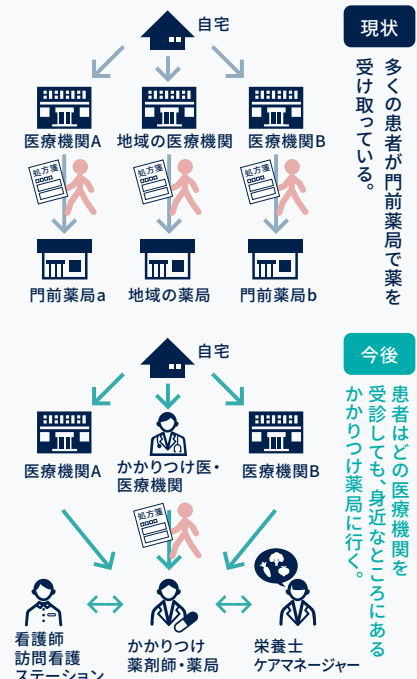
現状

多くの患者が門前薬局で薬を受け取っている。

自宅

医療機関A
地域の医療機関
医療機関B

処方箋
処方箋
処方箋

門前薬局a
地域の薬局
門前薬局b

今後

患者はどの医療機関を受診しても、身近なところにあるかかりつけ薬局に行く。

自宅

医療機関A
かかりつけ医・医療機関
医療機関B

処方箋

看護師
訪問看護ステーション
かかりつけ薬剤師・薬局
栄養士
ケアマネージャー